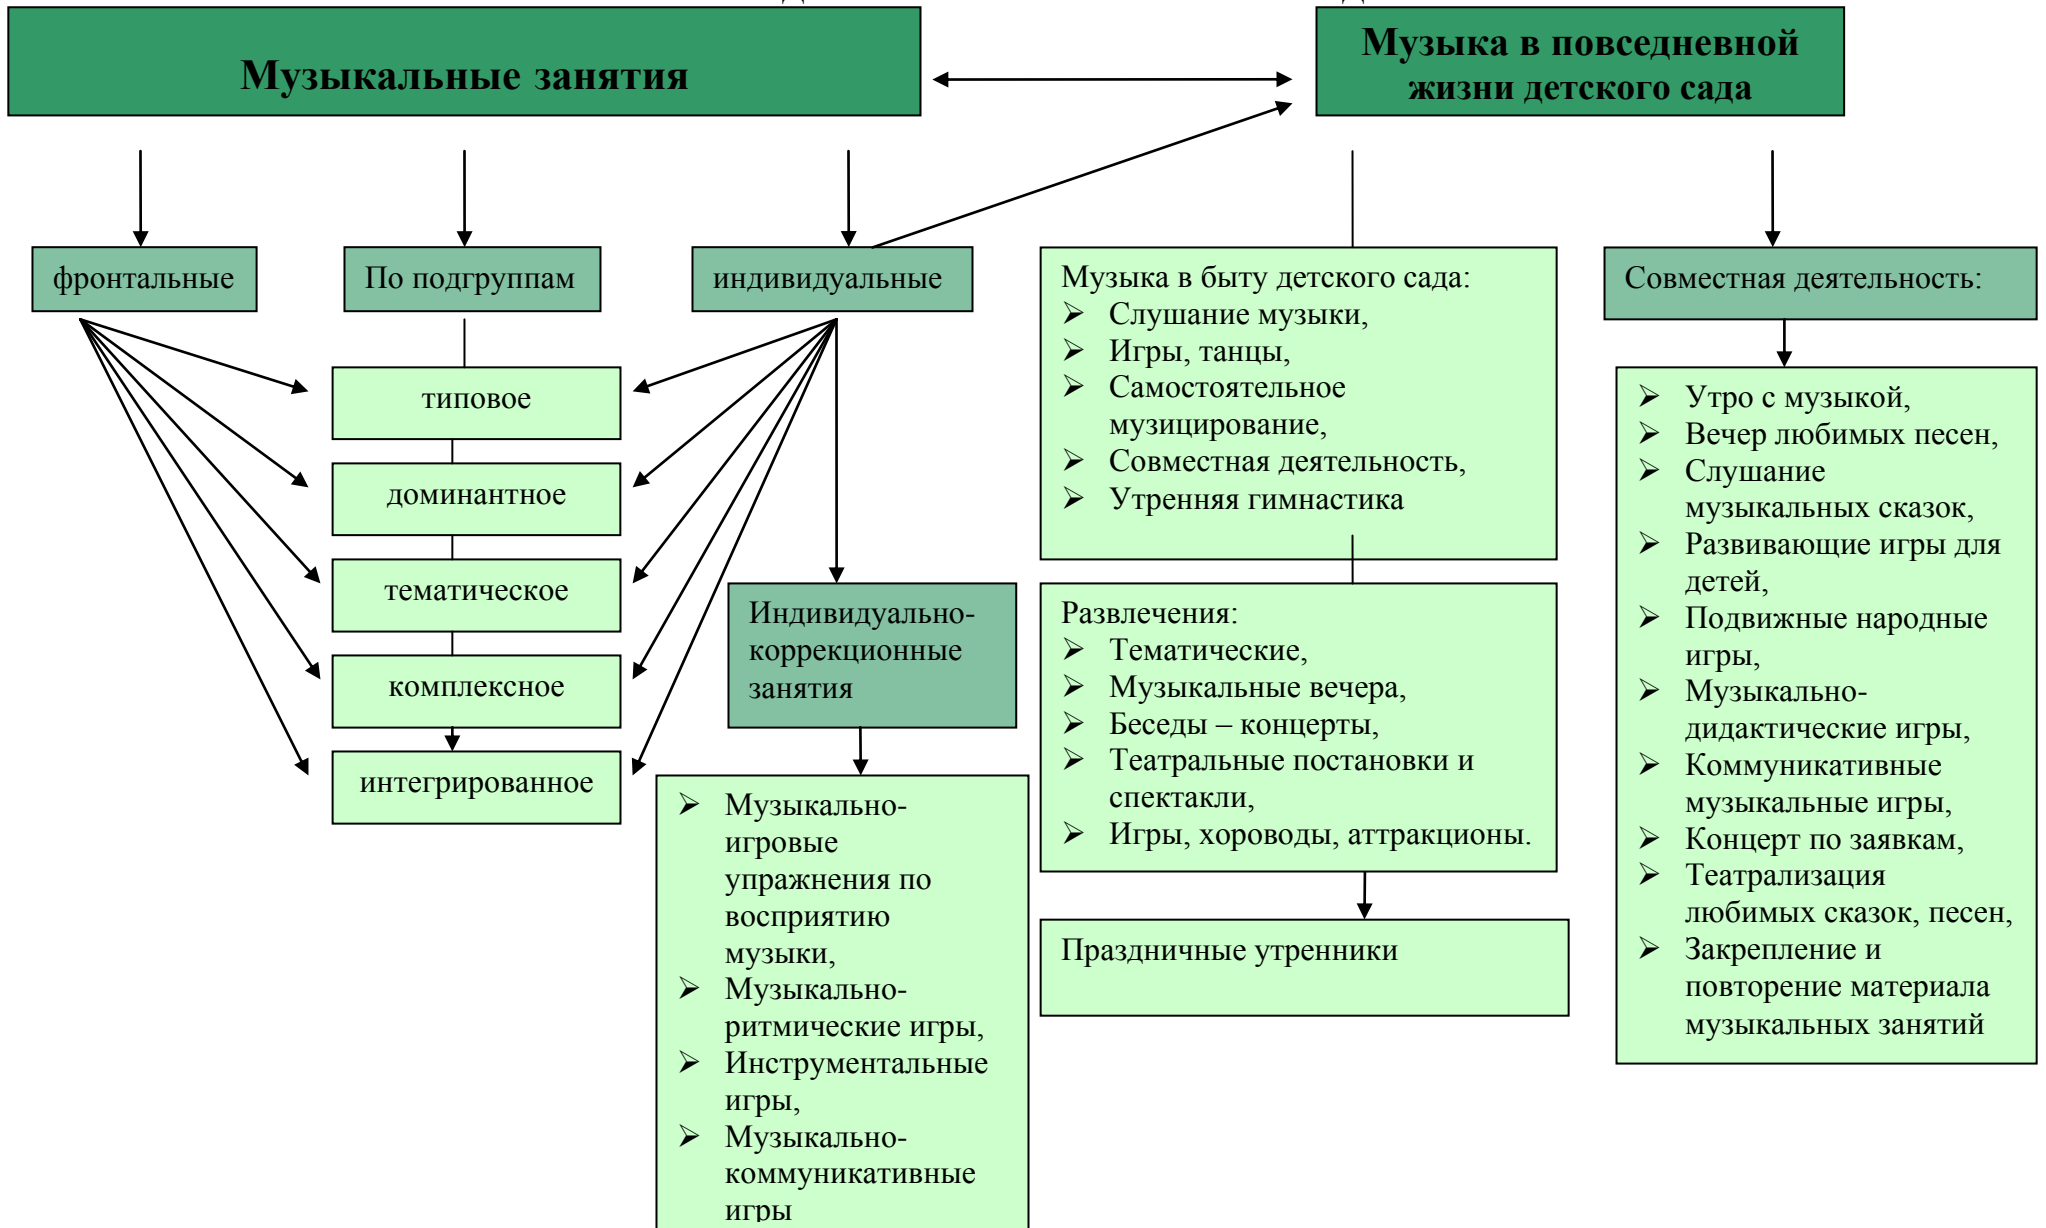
Музыкальные занятия

Музыка в повседневной жизни детского сада

фронтальные

По подгруппам

индивидуальные

типовое

доминантное

тематическое

комплексное

интегрированное

Индивидуально-коррекционные занятия

➢ Музыкально-игровые упражнения по восприятию музыки,
➢ Музыкально-ритмические игры,
➢ Инструментальные игры,
➢ Музыкально-коммуникативные игры

Музыка в быту детского сада:
➢ Слушание музыки,
➢ Игры, танцы,
➢ Самостоятельное музицирование,
➢ Совместная деятельность,
➢ Утренняя гимнастика

Развлечения:
➢ Тематические,
➢ Музыкальные вечера,
➢ Беседы – концерты,
➢ Театральные постановки и спектакли,
➢ Игры, хороводы, аттракционы.

Праздничные утренники

Совместная деятельность:

➢ Утро с музыкой,
➢ Вечер любимых песен,
➢ Слушание музыкальных сказок,
➢ Развивающие игры для детей,
➢ Подвижные народные игры,
➢ Музыкально-дидактические игры,
➢ Коммуникативные музыкальные игры,
➢ Концерт по заявкам,
➢ Театрализация любимых сказок, песен,
➢ Закрепление и повторение материала музыкальных занятий